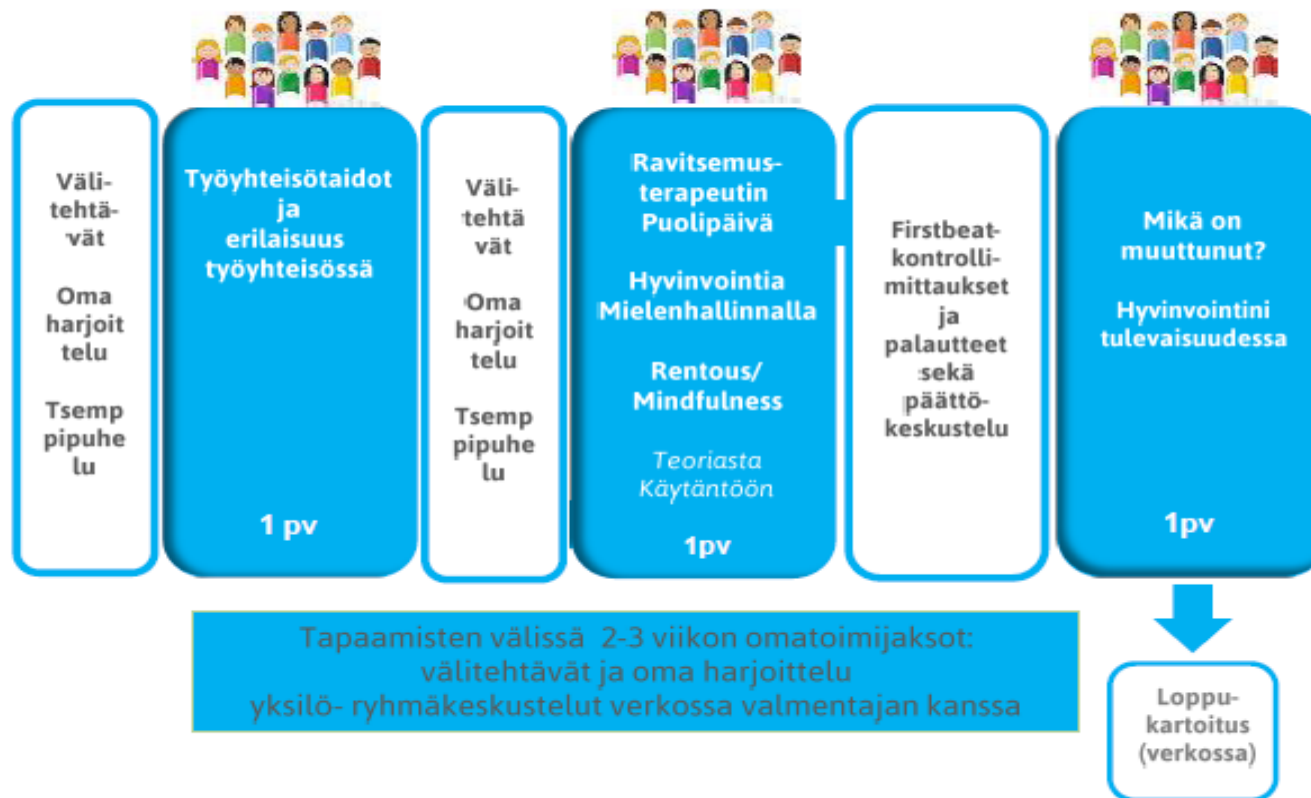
Välitehtävät

Oma harjoittelu

Tsemppipuhelu

Työyhteisötaidot ja erilaisuus työyhteisössä

1 pv

Välitehtävät

Oma harjoittelu

Tsemppipuhelu

Ravitsemusterapeutin Puolipäivä

Hyvinvointia Mielenhallinnalla

Rentous/ Mindfulness

Teoriasta Käytäntöön

1pv

Firstbeat-kontrollimittaukset ja palautteet sekä päättökeskustelu

Mikä on muuttunut?

Hyvinvointini tulevaisuudessa

1pv

Tapaamisten välissä 2-3 viikon omatoimijaksot:
välitehtävät ja oma harjoittelu
yksilö- ryhmäkeskustelut verkossa valmentajan kanssa

Loppukartoitus (verkossa)